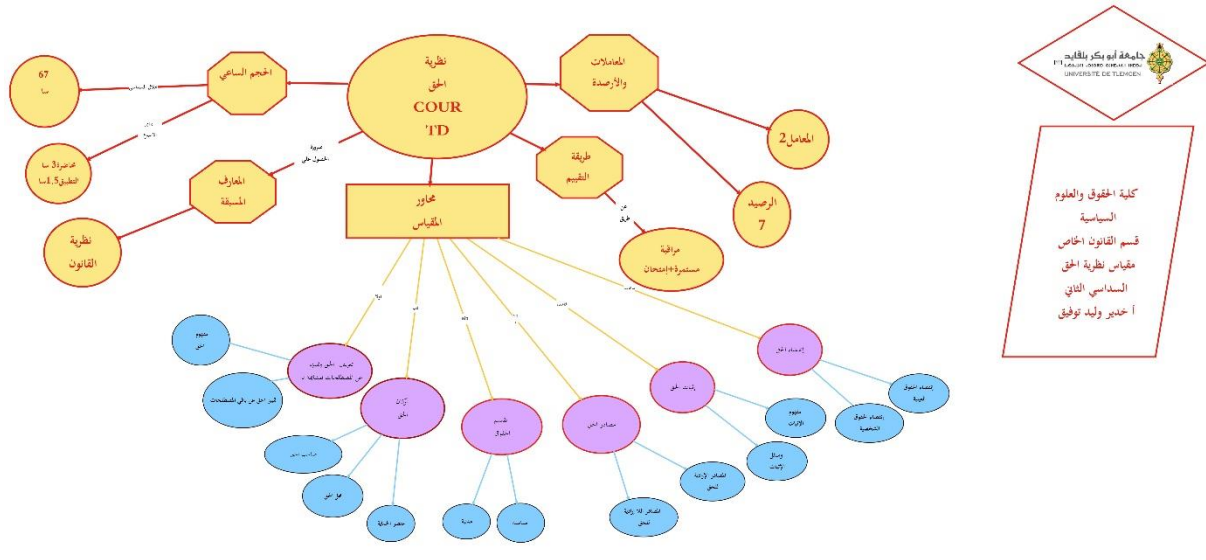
نظرية
الحق
COUR
TD

الحجم الساعي

67
سا

محاضرة3 سا
التطبيق1.5سا

المعاملات والأرصدة

المعامل2

الرصيد
7

المعارف المسبقة

نظرية القانون

طريقة التقييم

مراقبة مستمرة+إمتحان

محاور
المقياس

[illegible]

جامعة أبو بكر بلقايد
UNIVERSITÉ DE TLEMCEN

كلية الحقوق والعلوم السياسية
قسم القانون الخاص
مقياس نظرية الحق
السداسي الثاني
أ خدير وليد توفيق